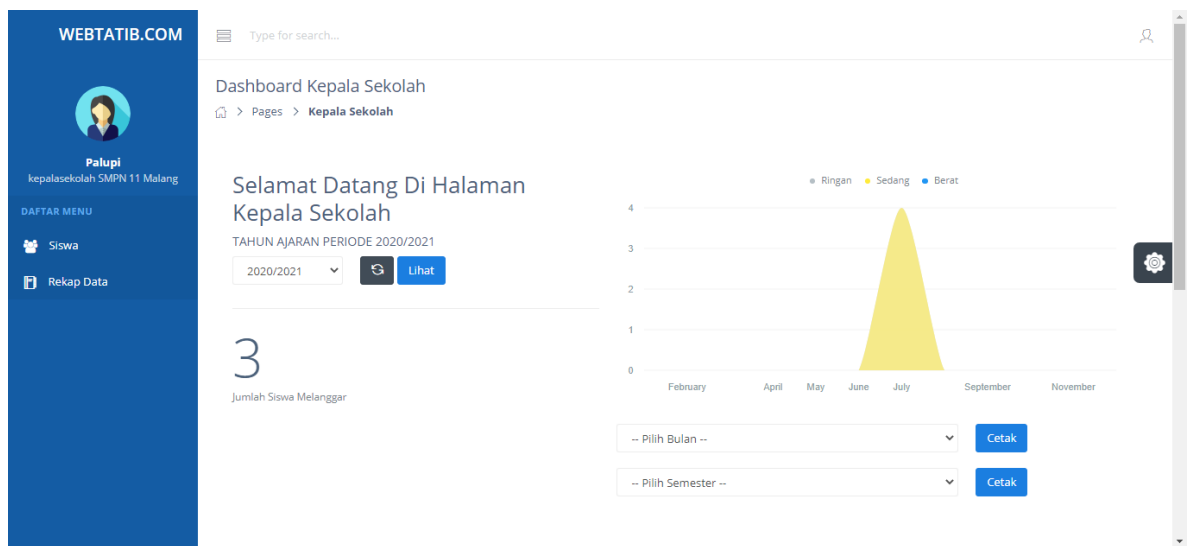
WEBTATIB.COM

Type for search...

Palupi
kepalasekolah SMPN 11 Malang

DAFTAR MENU

Siswa

Rekap Data

Dashboard Kepala Sekolah

Pages > Kepala Sekolah

Selamat Datang Di Halaman Kepala Sekolah

TAHUN AJARAN PERIODE 2020/2021

2020/2021

Lihat

3

Jumlah Siswa Melanggar

Ringan Sedang Berat

4
3
2
1
0

February April May June July September November

-- Pilih Bulan --

Cetak

-- Pilih Semester --

Cetak